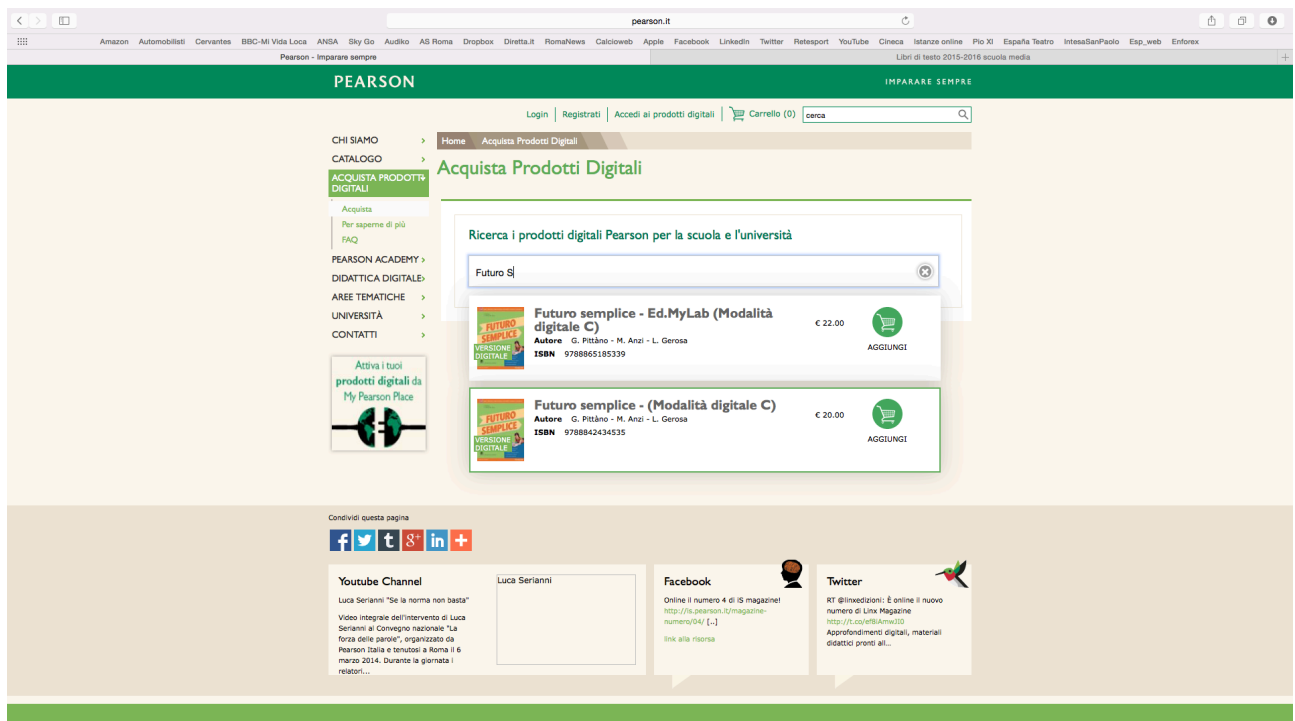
pearson.it

Amazon Automobilisti Cervantes BBC-Mi Vida Loca ANSA Sky Go Audiko AS Roma Dropbox Diretta.it RomaNews Calcioweb Apple Facebook LinkedIn Twitter Retesport YouTube Cineca Istanze online Pio XI España Teatro IntesaSanPaolo Esp_web Enforex

Pearson - Imparare sempre | Libri di testo 2015-2016 scuola media

PEARSON

IMPARARE SEMPRE

Login | Registrati | Accedi ai prodotti digitali | Carrello (0) | cerca

CHI SIAMO
CATALOGO
ACQUISTA PRODOTTI DIGITALI
Acquista
Per saperne di più
FAQ
PEARSON ACADEMY
DIDATTICA DIGITALE
AREE TEMATICHE
UNIVERSITÀ
CONTATTI

Attiva i tuoi prodotti digitali da My Pearson Place

Home | Acquista Prodotti Digitali

Acquista Prodotti Digitali

Ricerca i prodotti digitali Pearson per la scuola e l'università

Futuro S

FUTURO SEMPLICE VERSIONE DIGITALE
Futuro semplice - Ed.MyLab (Modalità digitale C)
Autore G. Pittàno - M. Anzi - L. Gerosa
ISBN 9788865185339
€ 22.00
AGGIUNGI

FUTURO SEMPLICE VERSIONE DIGITALE
Futuro semplice - (Modalità digitale C)
Autore G. Pittàno - M. Anzi - L. Gerosa
ISBN 9788842434535
€ 20.00
AGGIUNGI

Condividi questa pagina

Youtube Channel
Luca Serianni "Se la norma non basta"
Video integrale dell'intervento di Luca Serianni al Convegno nazionale "La forza delle parole", organizzato da Pearson Italia e tenutosi a Roma il 6 marzo 2014. Durante la giornata i relatori...
Luca Serianni

Facebook
Online il numero 4 di IS magazine! http://is.pearson.it/magazine-numero/04/ [..]
link alla risorsa

Twitter
RT @linxedizioni: È online il nuovo numero di Linx Magazine http://t.co/ef8iAmwJl0 Approfondimenti digitali, materiali didattici pronti all...